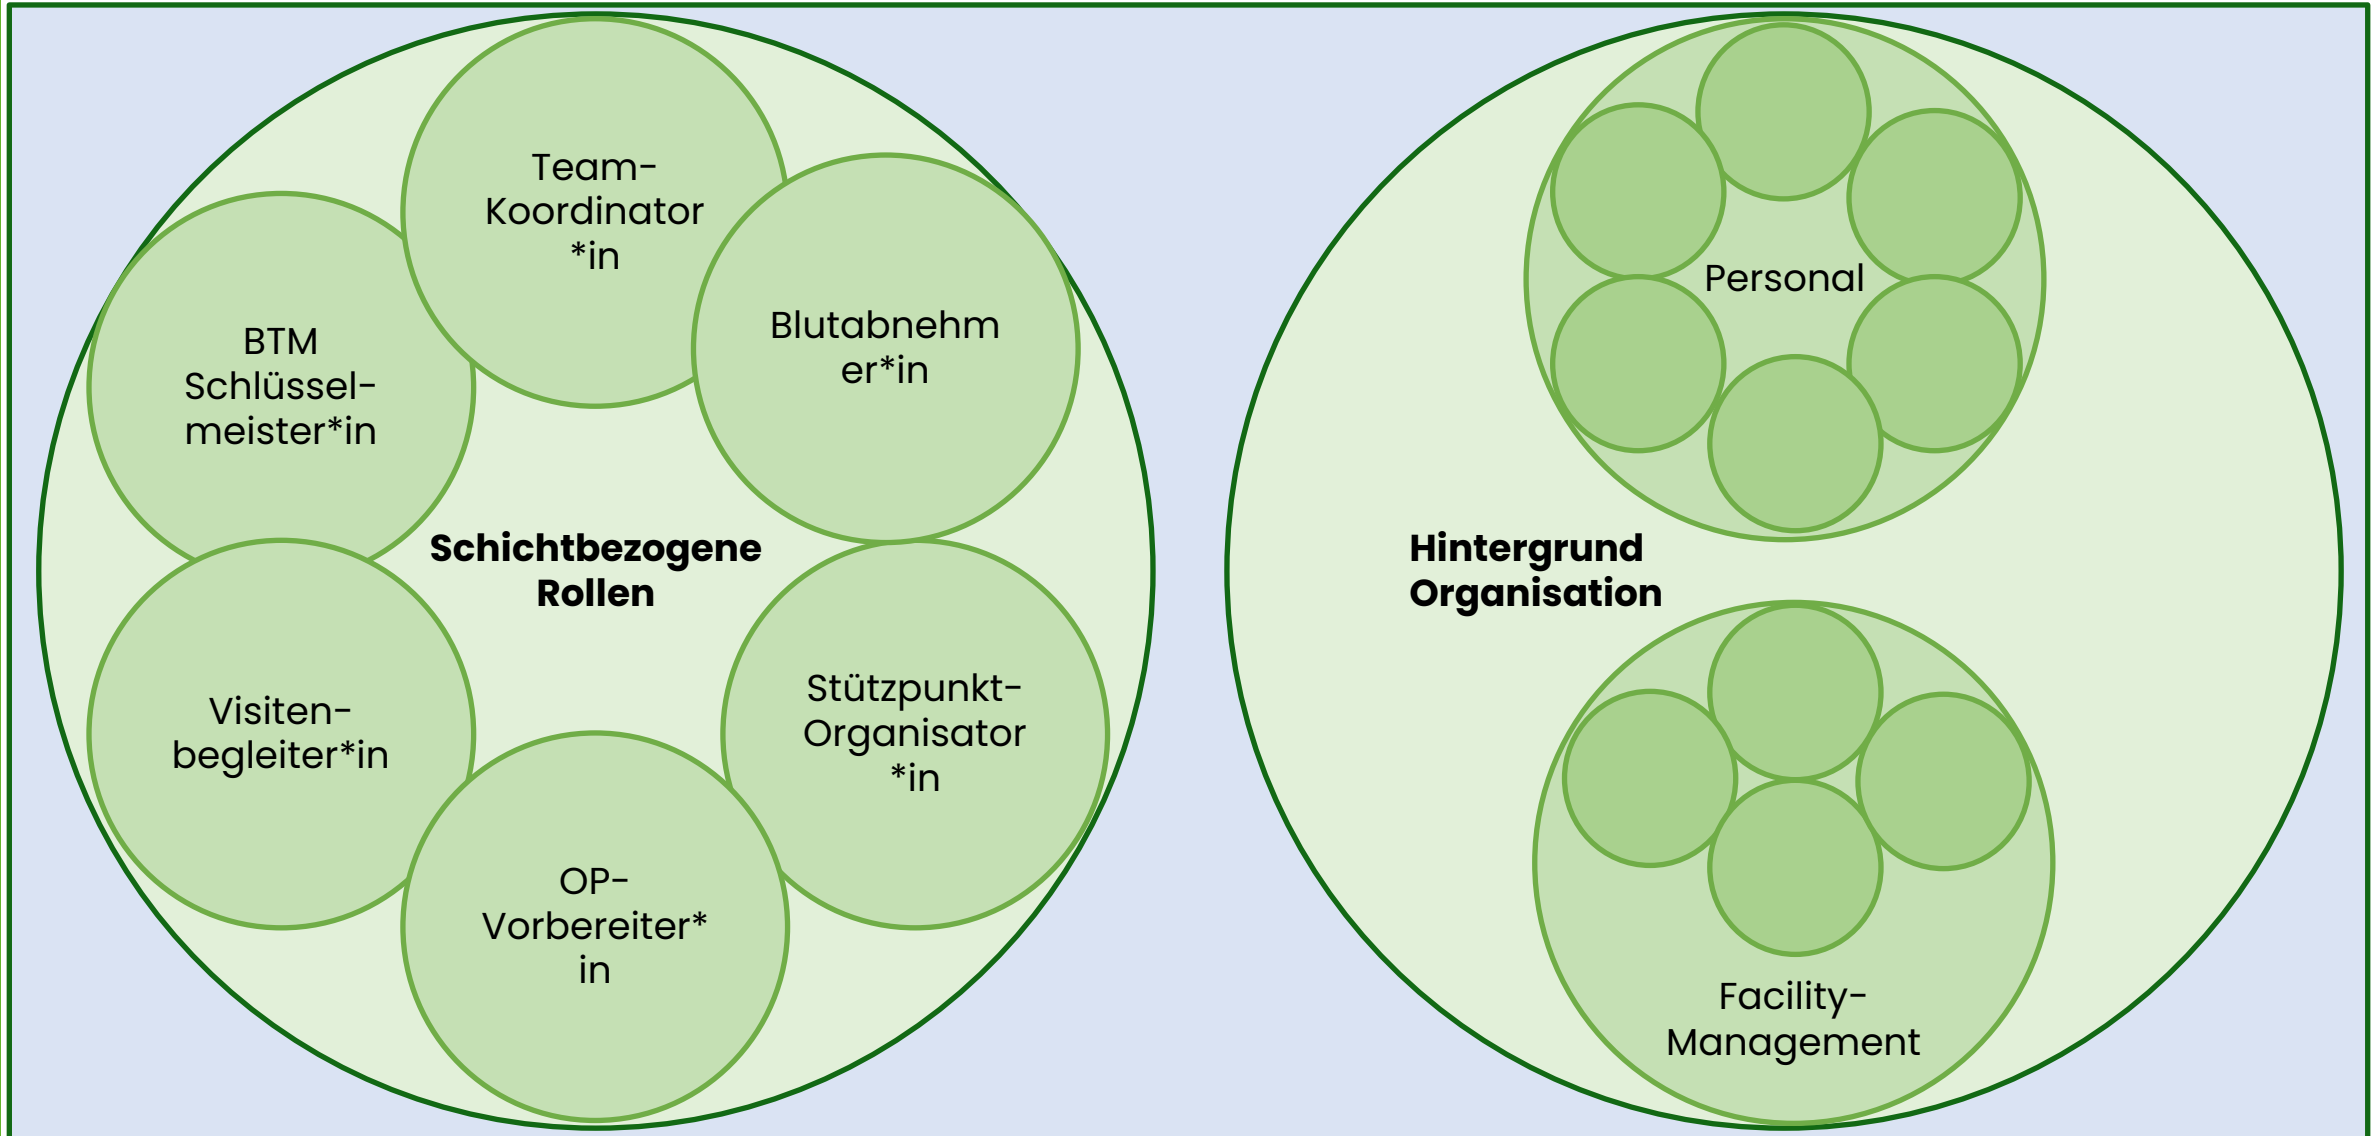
Team-Koordinator *in

BTM Schlüssel-meister*in

Blutabnehm er*in

**Schichtbezogene Rollen**

Visiten-begleiter*in

Stützpunkt-Organisator *in

OP-Vorbereiter* in

Personal

**Hintergrund Organisation**

Facility-Management